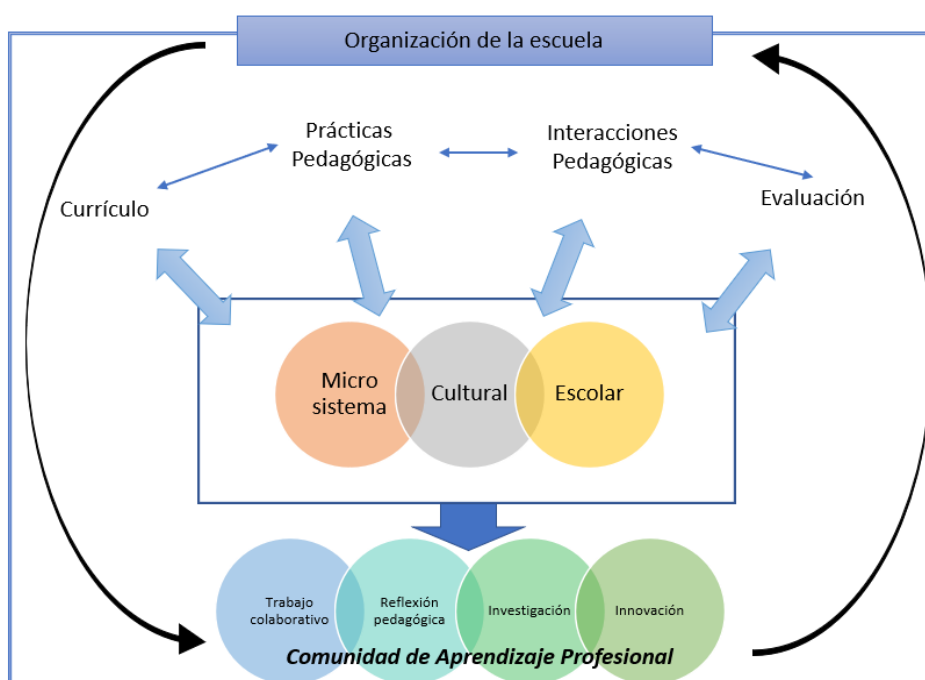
Organización de la escuela

Prácticas Pedagógicas

Interacciones Pedagógicas

Currículo

Evaluación

Micro sistema

Cultural

Escolar

Trabajo colaborativo

Reflexión pedagógica

Investigación

Innovación

Comunidad de Aprendizaje Profesional